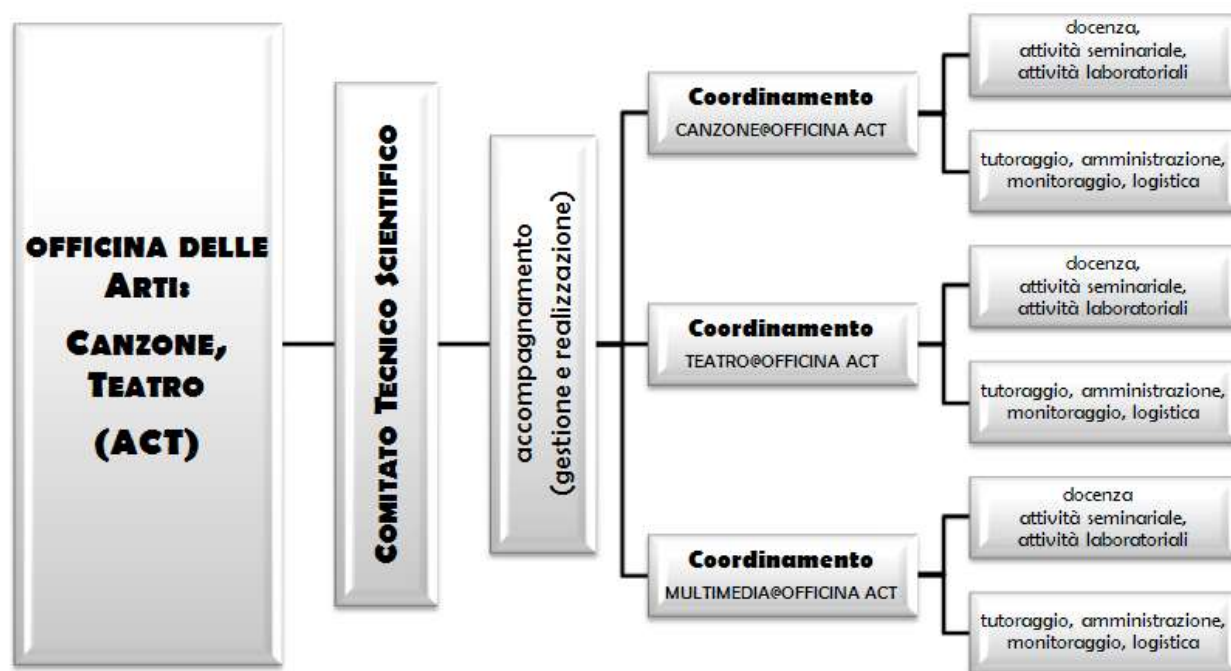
OFFICINA DELLE ARTI: CANZONE, TEATRO (ACT)

COMITATO TECNICO SCIENTIFICO

accompagnamento (gestione e realizzazione)

Coordinamento
CANZONE@OFFICINA ACT

docenza, attività seminariale, attività laboratoriali

tutoraggio, amministrazione, monitoraggio, logistica

Coordinamento
TEATRO@OFFICINA ACT

docenza, attività seminariale, attività laboratoriali

tutoraggio, amministrazione, monitoraggio, logistica

Coordinamento
MULTIMEDIA@OFFICINA ACT

docenza attività seminariale, attività laboratoriali

tutoraggio, amministrazione, monitoraggio, logistica